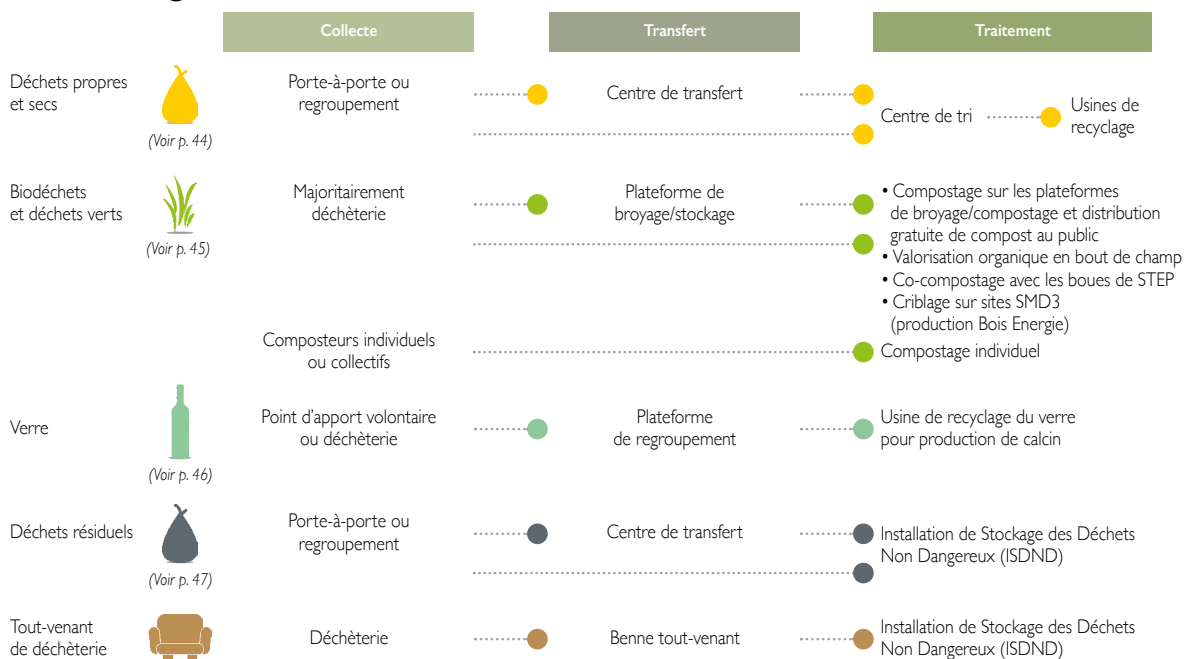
| | Collecte | Transfert | Traitement |
|---|---|---|---|
| Déchets propres et secs (Voir p. 44) | Porte-à-porte ou regroupement | Centre de transfert | Centre de tri — Usines de recyclage |
| Biodéchets et déchets verts (Voir p. 45) | Majoritairement déchèterie | Plateforme de broyage/stockage | • Compostage sur les plateformes de broyage/compostage et distribution gratuite de compost au public • Valorisation organique en bout de champ • Co-compostage avec les boues de STEP • Criblage sur sites SMD3 (production Bois Energie) |
| | Composteurs individuels ou collectifs | | Compostage individuel |
| Verre (Voir p. 46) | Point d'apport volontaire ou déchèterie | Plateforme de regroupement | Usine de recyclage du verre pour production de calcin |
| Déchets résiduels (Voir p. 47) | Porte-à-porte ou regroupement | Centre de transfert | Installation de Stockage des Déchets Non Dangereux (ISDND) |
| Tout-venant de déchèterie | Déchèterie | Benne tout-venant | Installation de Stockage des Déchets Non Dangereux (ISDND) |